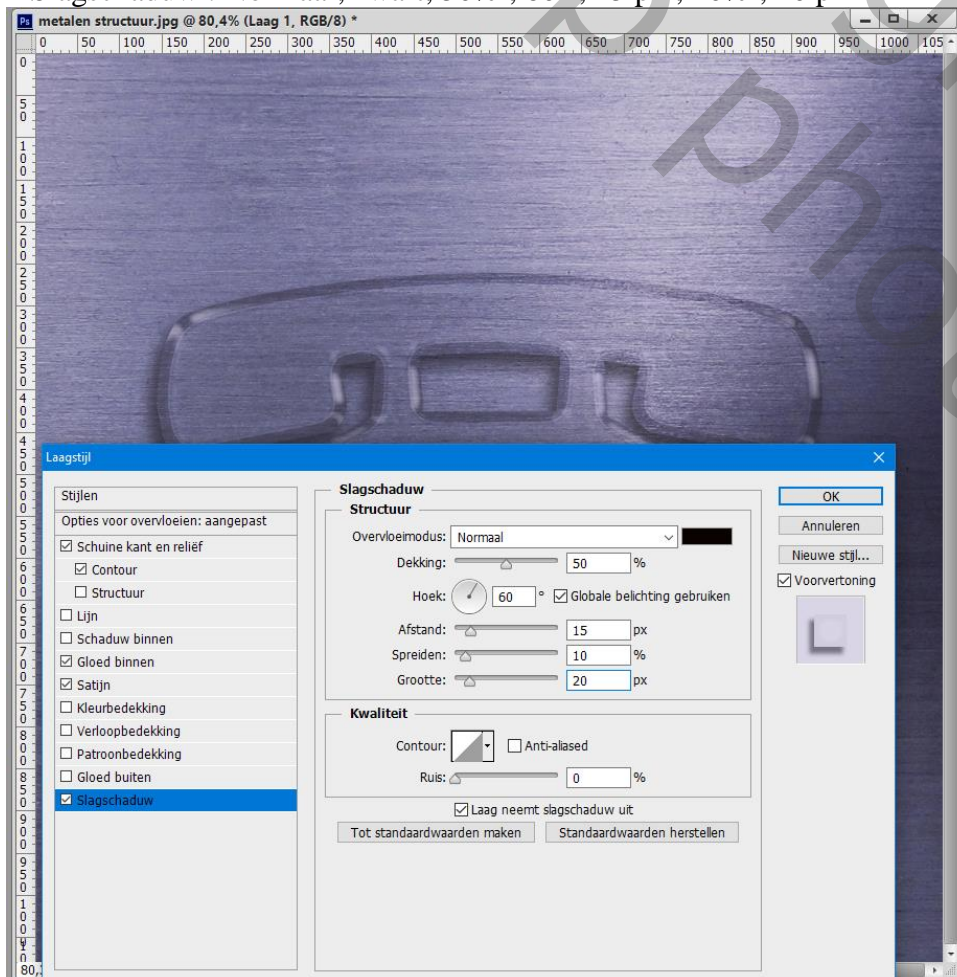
Slagschaduw: normaal, zwart, 50%, 60°, 15 px, 10%, 20 px

metalen structuur.jpg @ 80,4% (Laag 1, RGB/8) *

0 50 100 150 200 250 300 350 400 450 500 550 600 650 700 750 800 850 900 950 1000 105

Laagstijl

Stijlen
Opties voor overvloeien: aangepast
☑ Schuine kant en reliëf
☑ Contour
☐ Structuur
☐ Lijn
☐ Schaduw binnen
☑ Gloed binnen
☑ Satijn
☐ Kleurbedekking
☐ Verloopbedekking
☐ Patroonbedekking
☐ Gloed buiten
☑ Slagschaduw

Slagschaduw
Structuur
Overvloeimodus: Normaal
Dekking: 50 %
Hoek: 60 ° ☑ Globale belichting gebruiken
Afstand: 15 px
Spreiden: 10 %
Grootte: 20 px

Kwaliteit
Contour: ☐ Anti-aliased
Ruis: 0 %

☑ Laag neemt slagschaduw uit
Tot standaardwaarden maken
Standaardwaarden herstellen

OK
Annuleren
Nieuwe stijl...
☑ Voorvertoning

80,